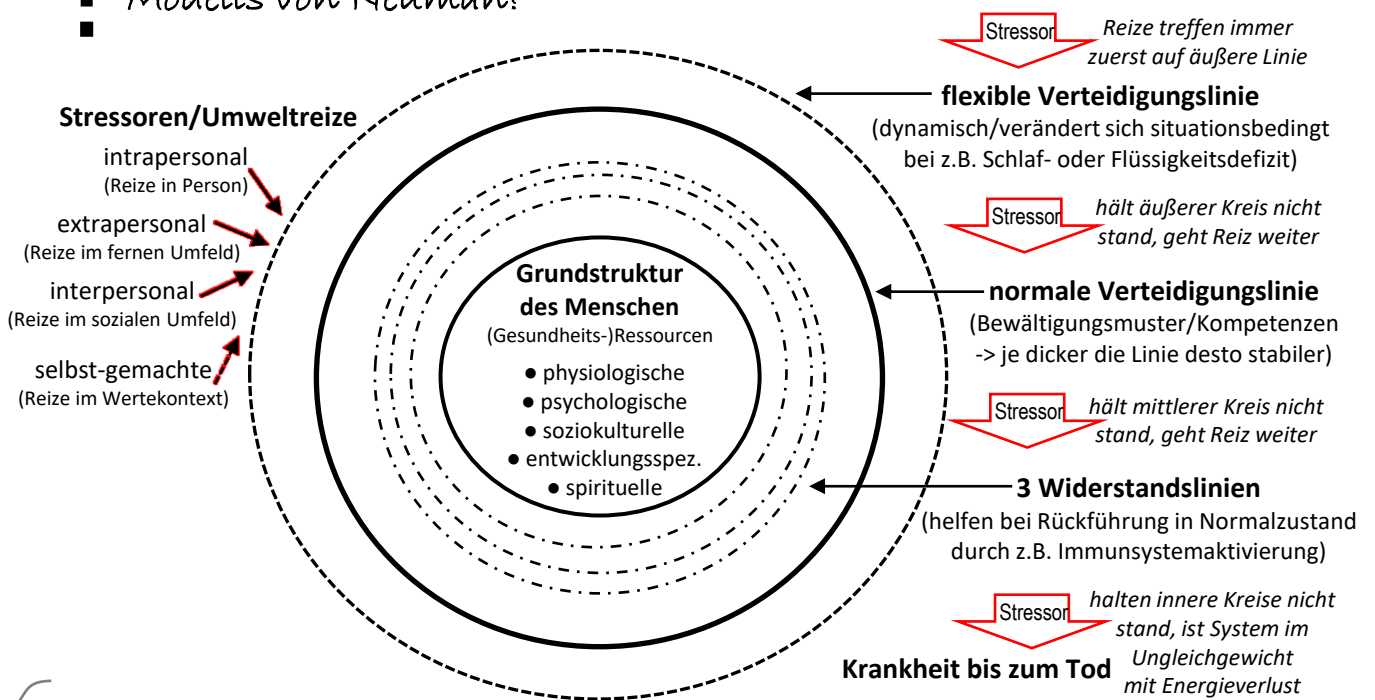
Modells von Neuman:

Stressor Reize treffen immer zuerst auf äußere Linie

flexible Verteidigungslinie
(dynamisch/verändert sich situationsbedingt bei z.B. Schlaf- oder Flüssigkeitsdefizit)

Stressoren/Umweltreize
intrapersonal
(Reize in Person)
extrapersonal
(Reize im fernen Umfeld)
interpersonal
(Reize im sozialen Umfeld)
selbst-gemachte
(Reize im Wertekontext)

Stressor hält äußerer Kreis nicht stand, geht Reiz weiter

Grundstruktur des Menschen
(Gesundheits-)Ressourcen
● physiologische
● psychologische
● soziokulturelle
● entwicklungsspez.
● spirituelle

normale Verteidigungslinie
(Bewältigungsmuster/Kompetenzen -> je dicker die Linie desto stabiler)

Stressor hält mittlerer Kreis nicht stand, geht Reiz weiter

3 Widerstandslinien
(helfen bei Rückführung in Normalzustand durch z.B. Immunsystemaktivierung)

Stressor halten innere Kreise nicht stand, ist System im Ungleichgewicht mit Energieverlust

Krankheit bis zum Tod